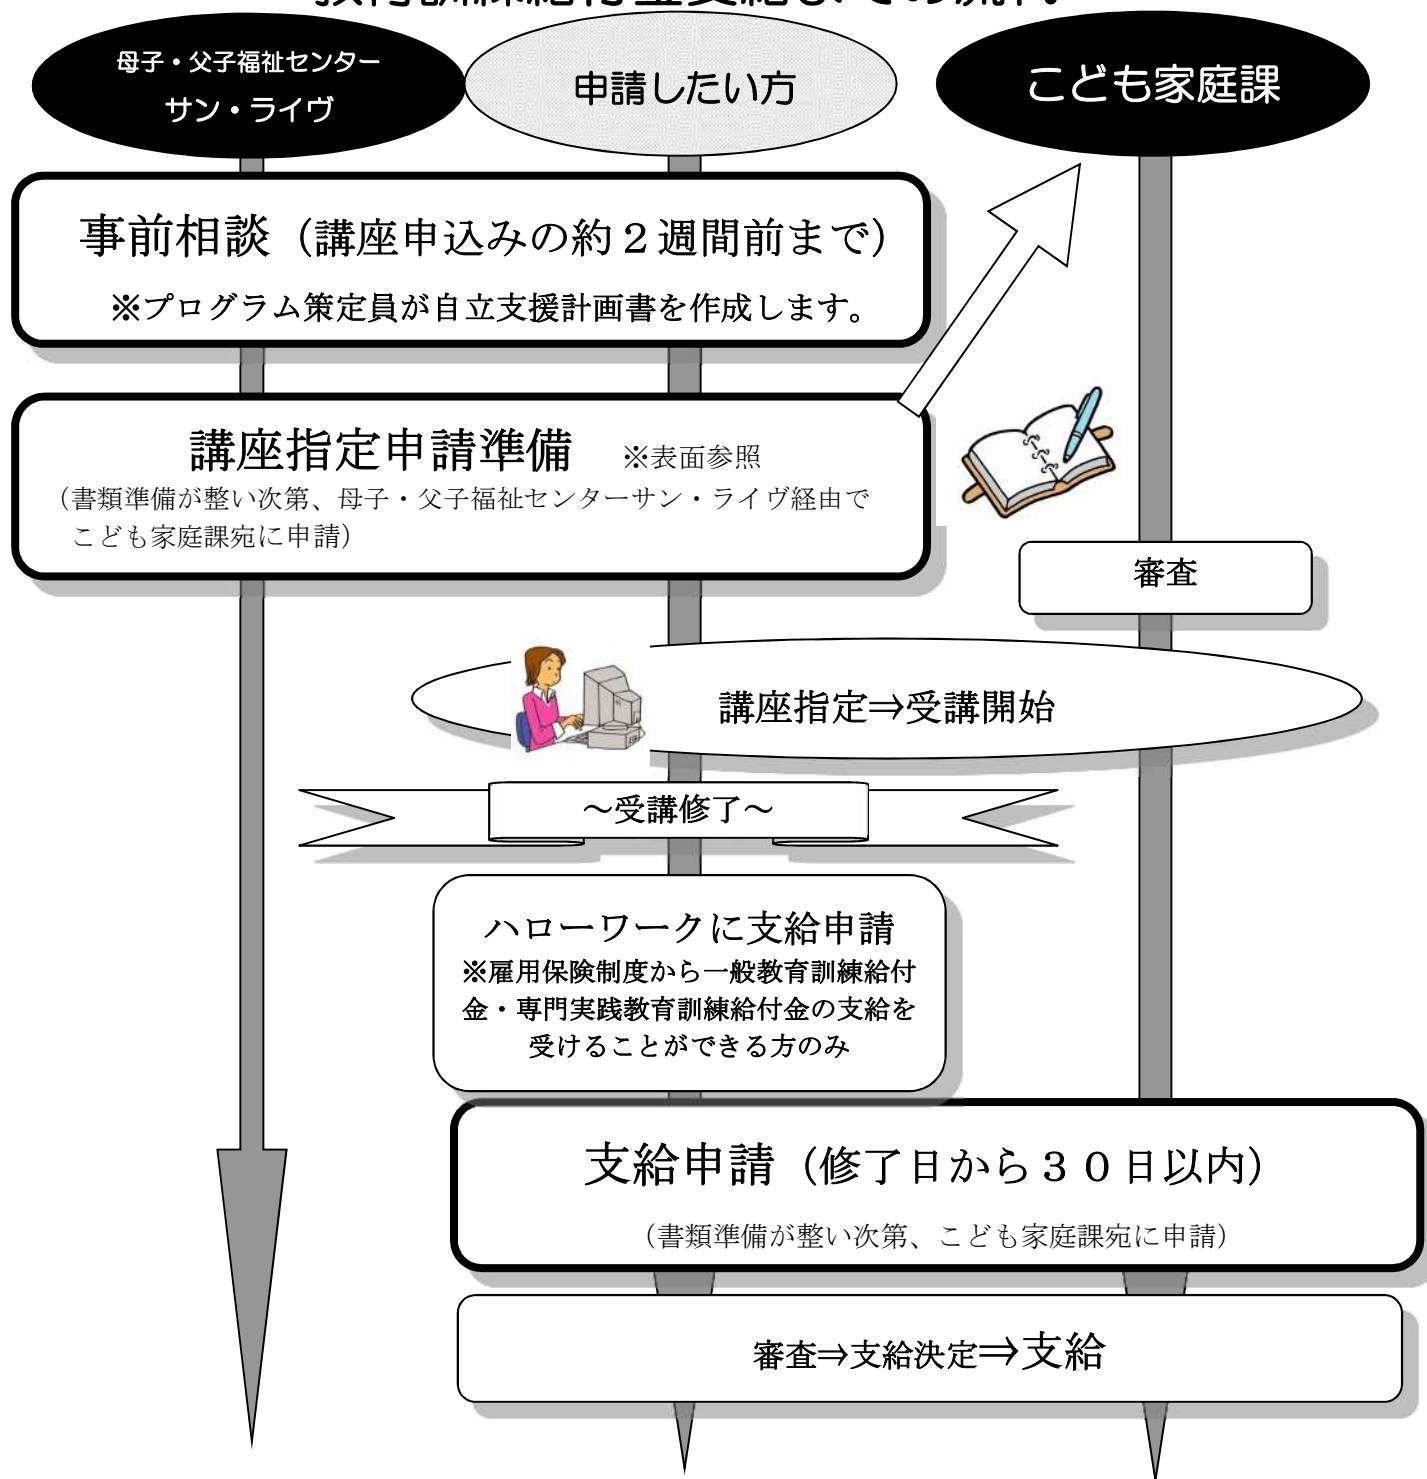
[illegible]

母子・父子福祉センター
サン・ライヴ

申請したい方

こども家庭課

事前相談（講座申込みの約２週間前まで）
※プログラム策定員が自立支援計画書を作成します。

講座指定申請準備　※表面参照
（書類準備が整い次第、母子・父子福祉センターサン・ライヴ経由でこども家庭課宛に申請）

審査

講座指定⇒受講開始

～受講修了～

ハローワークに支給申請
※雇用保険制度から一般教育訓練給付金・専門実践教育訓練給付金の支給を受けることができる方のみ

支給申請（修了日から３０日以内）
（書類準備が整い次第、こども家庭課宛に申請）

審査⇒支給決定⇒支給